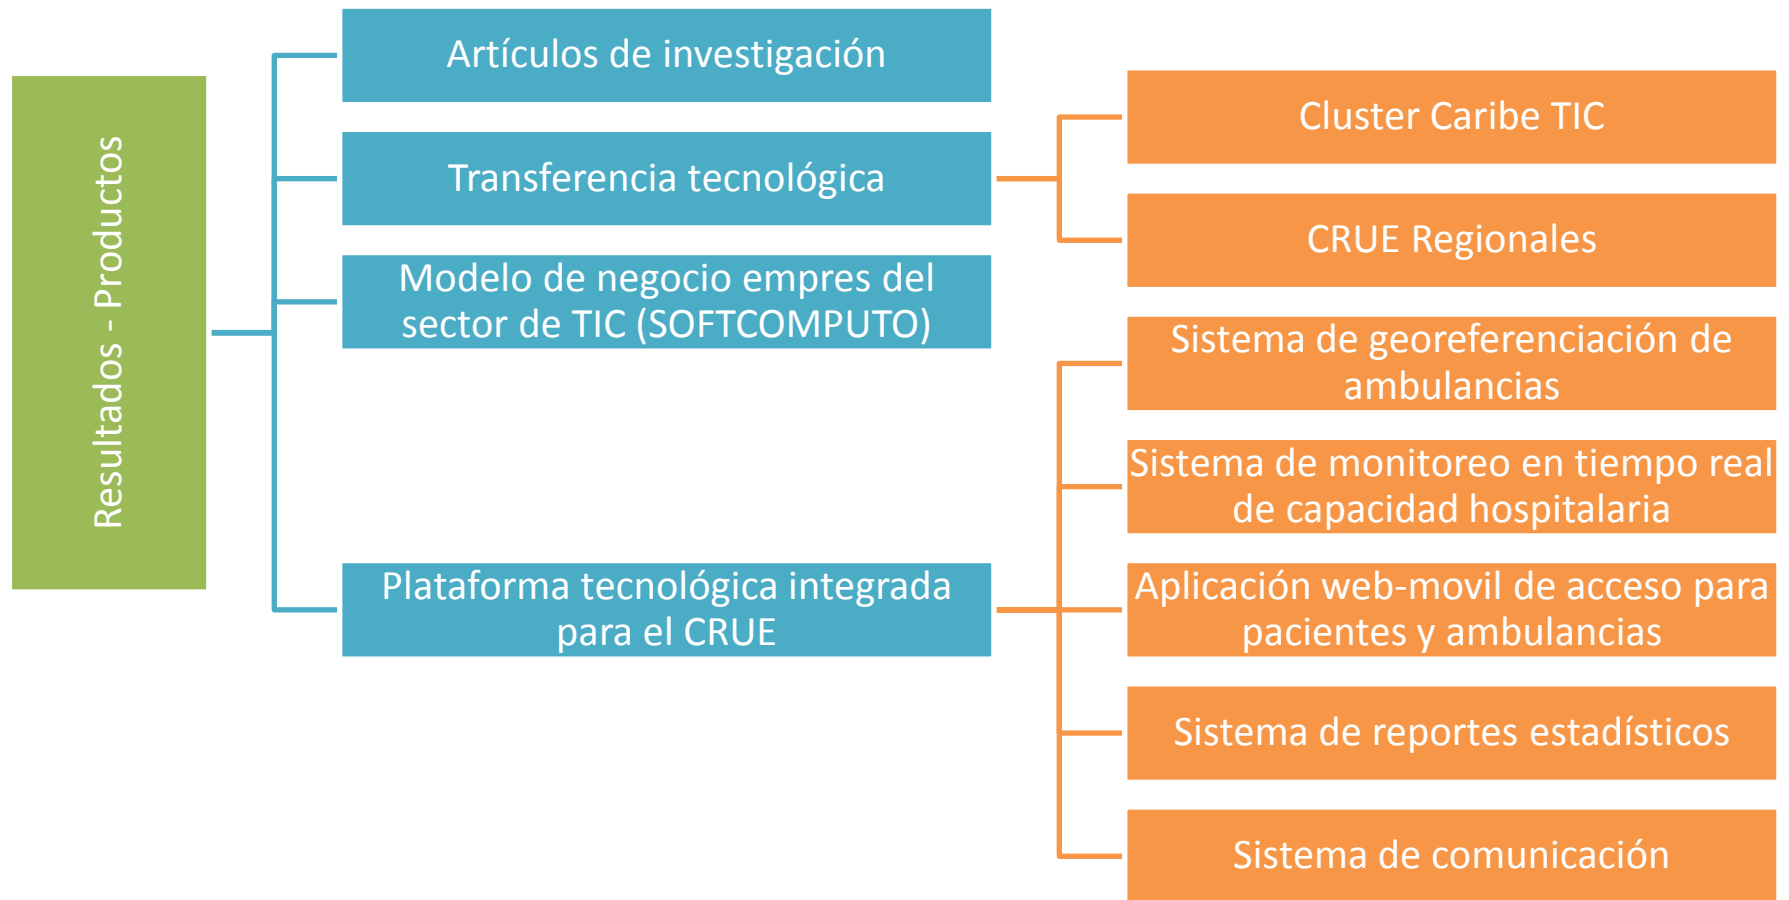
Resultados - Productos

Artículos de investigación

Transferencia tecnológica

Modelo de negocio empres del sector de TIC (SOFTCOMPUTO)

Plataforma tecnológica integrada para el CRUE

Cluster Caribe TIC

CRUE Regionales

Sistema de georeferenciación de ambulancias

Sistema de monitoreo en tiempo real de capacidad hospitalaria

Aplicación web-movil de acceso para pacientes y ambulancias

Sistema de reportes estadísticos

Sistema de comunicación